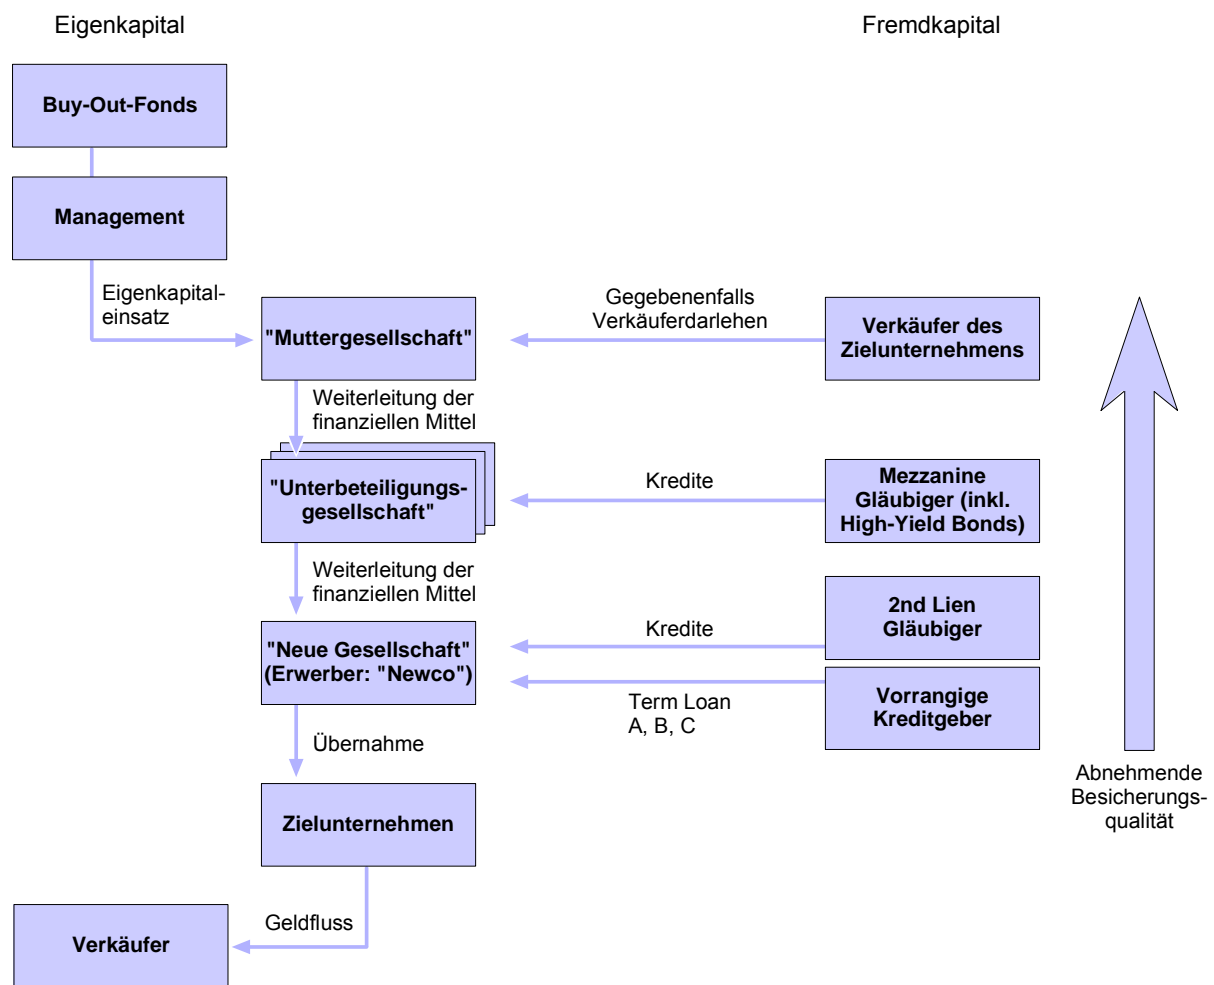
Eigenkapital

Fremdkapital

Buy-Out-Fonds

Management

Eigenkapitaleinsatz

"Muttergesellschaft"

Gegebenenfalls Verkäuferdarlehen

Verkäufer des Zielunternehmens

Weiterleitung der finanziellen Mittel

"Unterbeteiligungsgesellschaft"

Kredite

Mezzanine Gläubiger (inkl. High-Yield Bonds)

Weiterleitung der finanziellen Mittel

2nd Lien Gläubiger

Kredite

"Neue Gesellschaft" (Erwerber: "Newco")

Vorrangige Kreditgeber

Term Loan A, B, C

Übernahme

Abnehmende Besicherungsqualität

Zielunternehmen

Geldfluss

Verkäufer